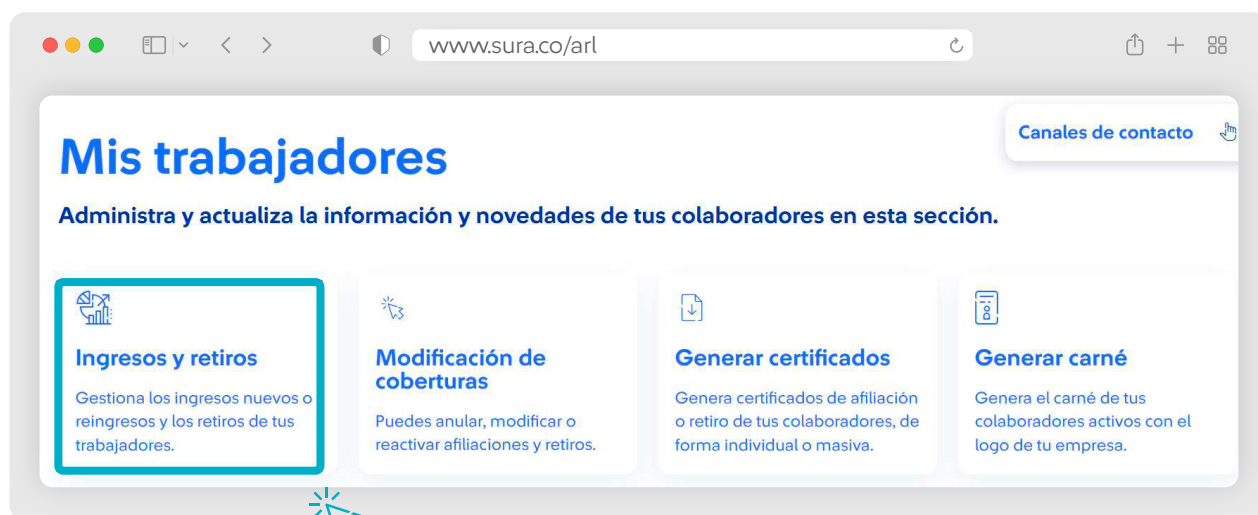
www.sura.co/arl

Canales de contacto

Mis trabajadores

Administra y actualiza la información y novedades de tus colaboradores en esta sección.

Ingresos y retiros

Gestiona los ingresos nuevos o reingresos y los retiros de tus trabajadores.

Modificación de coberturas

Puedes anular, modificar o reactivar afiliaciones y retiros.

Generar certificados

Genera certificados de afiliación o retiro de tus colaboradores, de forma individual o masiva.

Generar carné

Genera el carné de tus colaboradores activos con el logo de tu empresa.